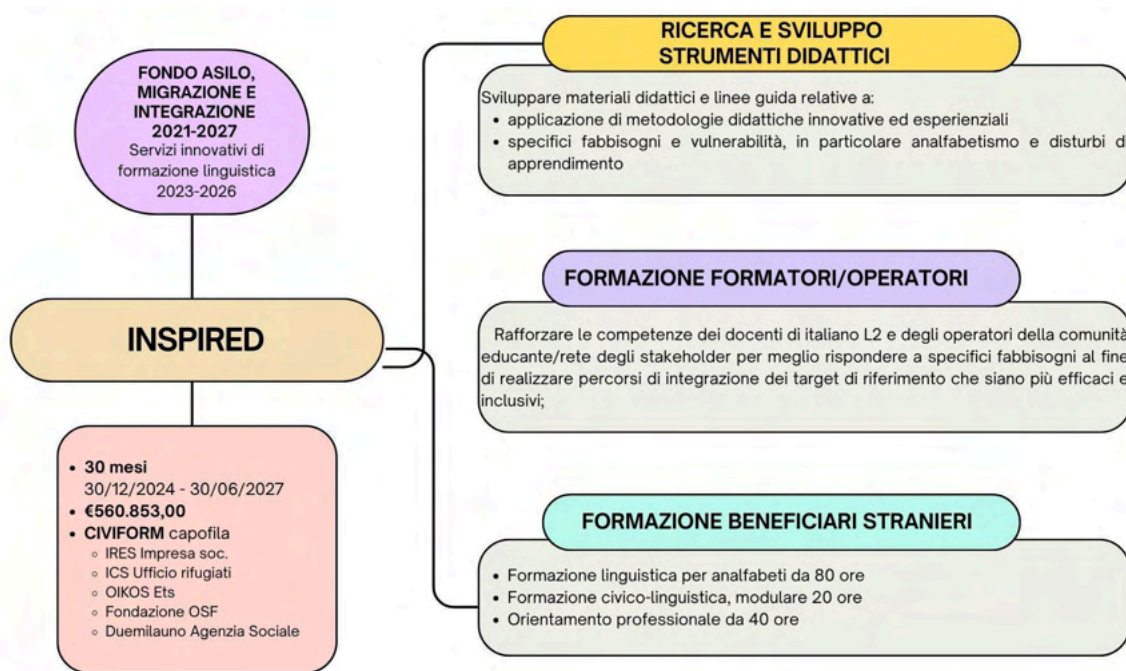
FONDO ASILO, MIGRAZIONE E INTEGRAZIONE 2021-2027
Servizi innovativi di formazione linguistica 2023-2026

INSPIRED

• 30 mesi
30/12/2024 - 30/06/2027
• €560.853,00
• CIVIFORM capofila
◦ IRES Impresa soc.
◦ ICS Ufficio rifugiati
◦ OIKOS Ets
◦ Fondazione OSF
◦ Duemilauno Agenzia Sociale

RICERCA E SVILUPPO STRUMENTI DIDATTICI

Sviluppare materiali didattici e linee guida relative a:
• applicazione di metodologie didattiche innovative ed esperienziali
• specifici fabbisogni e vulnerabilità, in particolare analfabetismo e disturbi di apprendimento

FORMAZIONE FORMATORI/OPERATORI

Rafforzare le competenze dei docenti di italiano L2 e degli operatori della comunità educante/rete degli stakeholder per meglio rispondere a specifici fabbisogni al fine di realizzare percorsi di integrazione dei target di riferimento che siano più efficaci e inclusivi;

FORMAZIONE BENEFICIARI STRANIERI

• Formazione linguistica per analfabeti da 80 ore
• Formazione civico-linguistica, modulare 20 ore
• Orientamento professionale da 40 ore